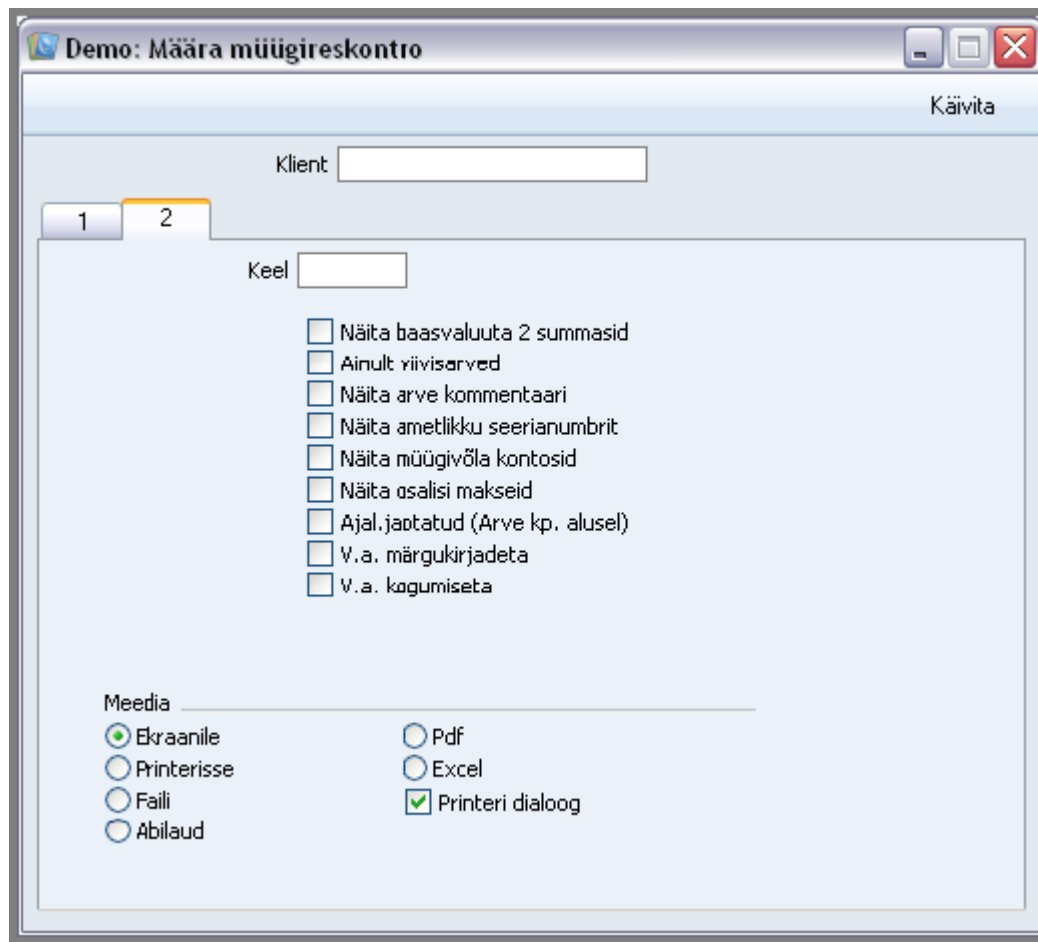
Demo: Määra müügireskontro

Käivita

Klient

1
2

Keel

Näita baasvaluuta 2 summasid
Ainult viivisarved
Näita arve kommentaari
Näita ametlikku seerianumbrit
Näita müügivõla kontosid
Näita osalisi makseid
Ajal.jaotatud (Arve kp. alusel)
V.a. märgukirjadeta
V.a. kogumiseta

Meedia
Ekraanile
Printerisse
Faili
Abilaud
Pdf
Excel
Printeri dialoog